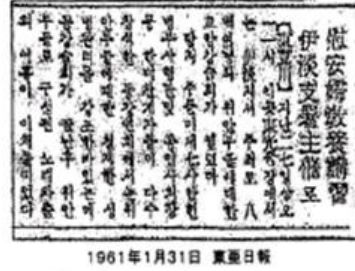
慰安婦敎養講習
伊淡支署主催로

【이천】지난 二七일상오 十一시부터 이천경찰서 이담지서 주최로 八
○여명의 위안부들에게 교양강습회가 열렸다
강사 주둔미군七사단헌병 부사령관과 다수 행정당국자가 참석해 위안부들이
지켜야할 사항을 설명하였는데 위안부 들은 구성원 소리를 외쳤다 이것이 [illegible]

1961年1月31日 東亞日報